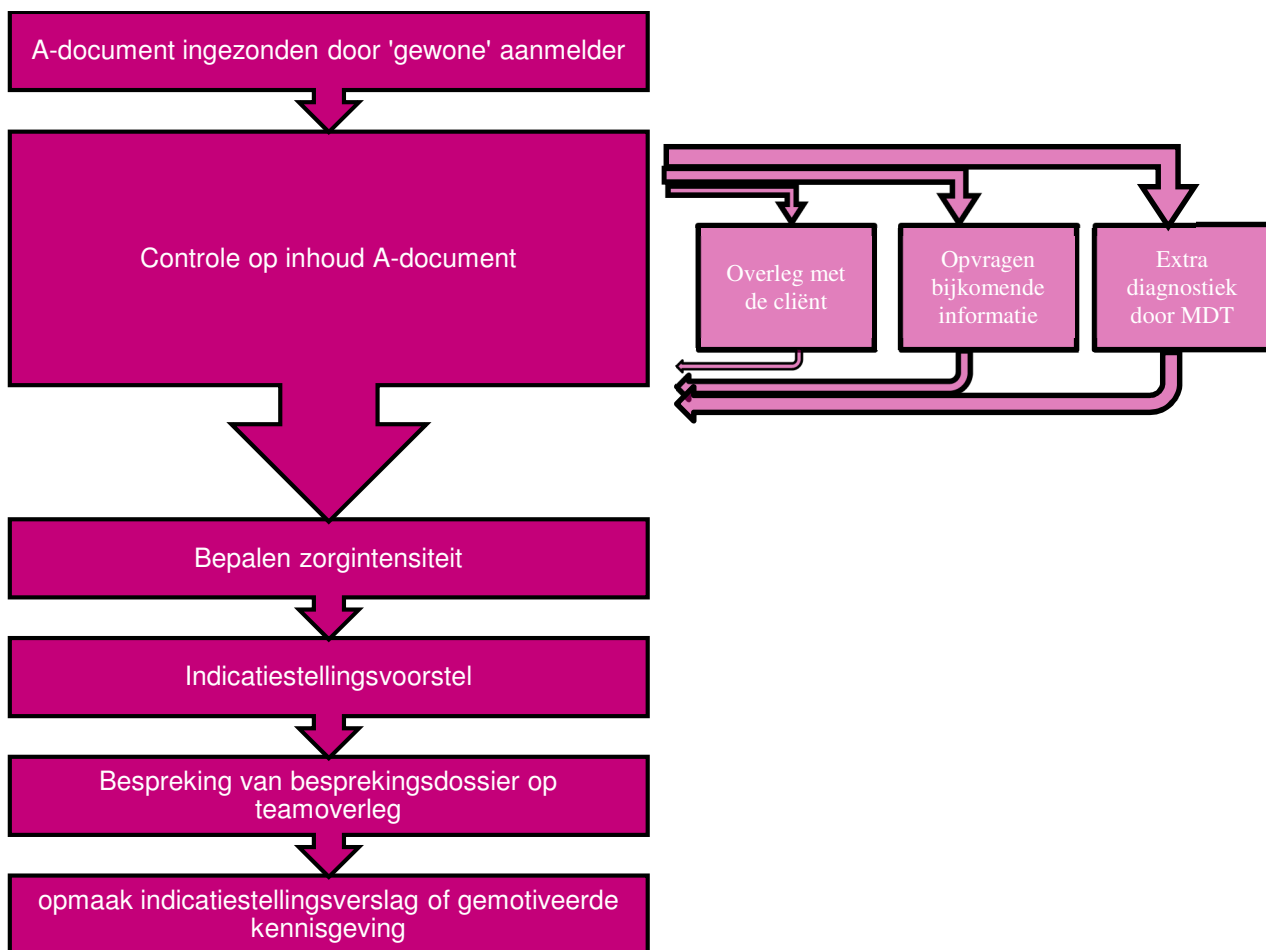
A-document ingezonden door 'gewone' aanmelder

Controle op inhoud A-document

Overleg met de cliënt

Opvragen bijkomende informatie

Extra diagnostiek door MDT

Bepalen zorgintensiteit

Indicatiestellingsvoorstel

Bespreking van besprekingsdossier op teamoverleg

opmaak indicatiestellingsverslag of gemotiveerde kennisgeving